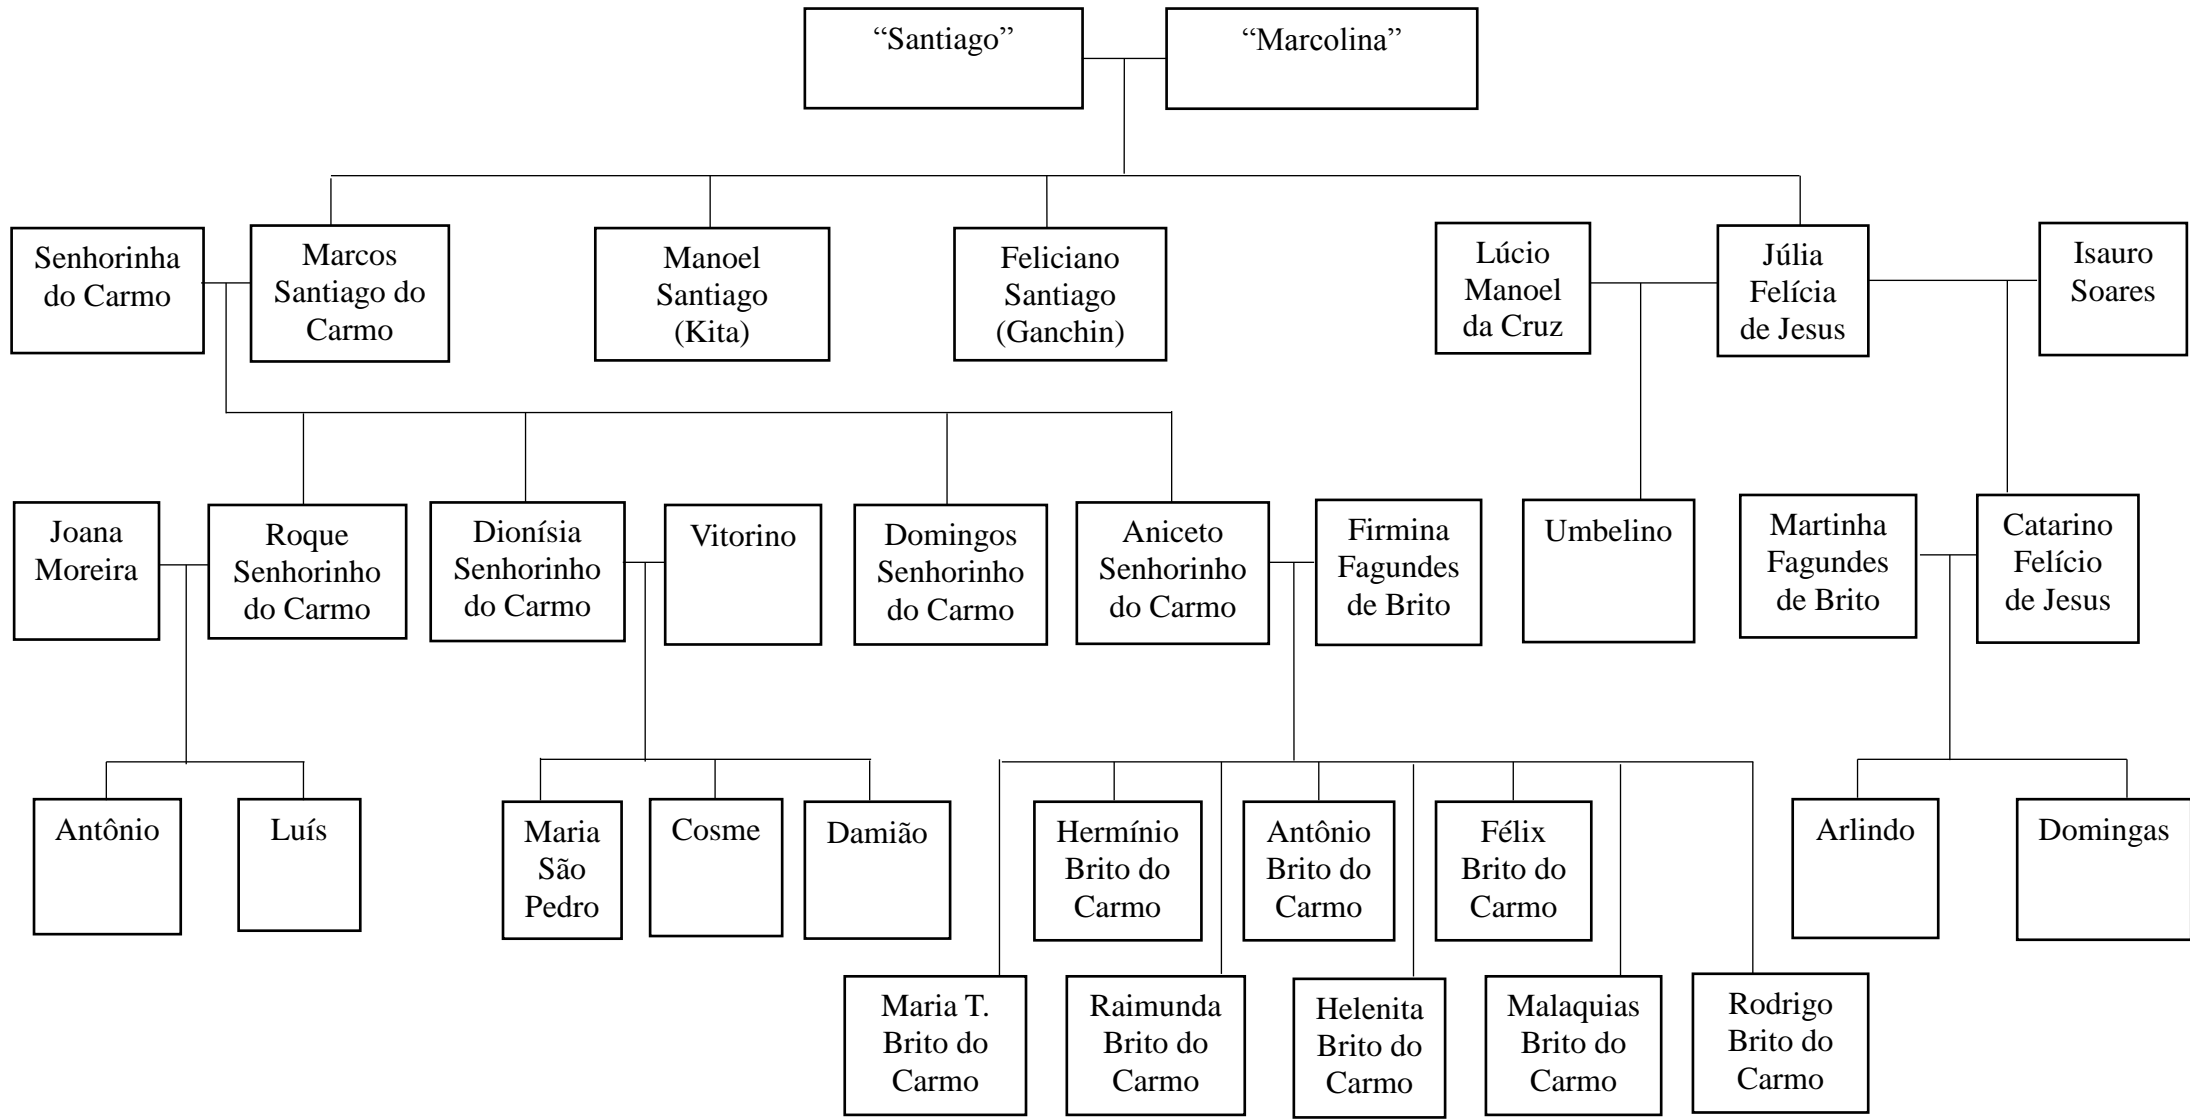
“Santiago”

“Marcolina”

Senhorinha do Carmo

Marcos Santiago do Carmo

Manoel Santiago (Kita)

Feliciano Santiago (Ganchin)

Lúcio Manoel da Cruz

Júlia Felícia de Jesus

Isauro Soares

Joana Moreira

Roque Senhorinho do Carmo

Dionísia Senhorinho do Carmo

Vitorino

Domingos Senhorinho do Carmo

Aniceto Senhorinho do Carmo

Firmina Fagundes de Brito

Umbelino

Martinha Fagundes de Brito

Catarino Felício de Jesus

Antônio

Luís

Maria São Pedro

Cosme

Damião

Hermínio Brito do Carmo

Antônio Brito do Carmo

Félix Brito do Carmo

Arlindo

Domingas

Maria T. Brito do Carmo

Raimunda Brito do Carmo

Helenita Brito do Carmo

Malaquias Brito do Carmo

Rodrigo Brito do Carmo